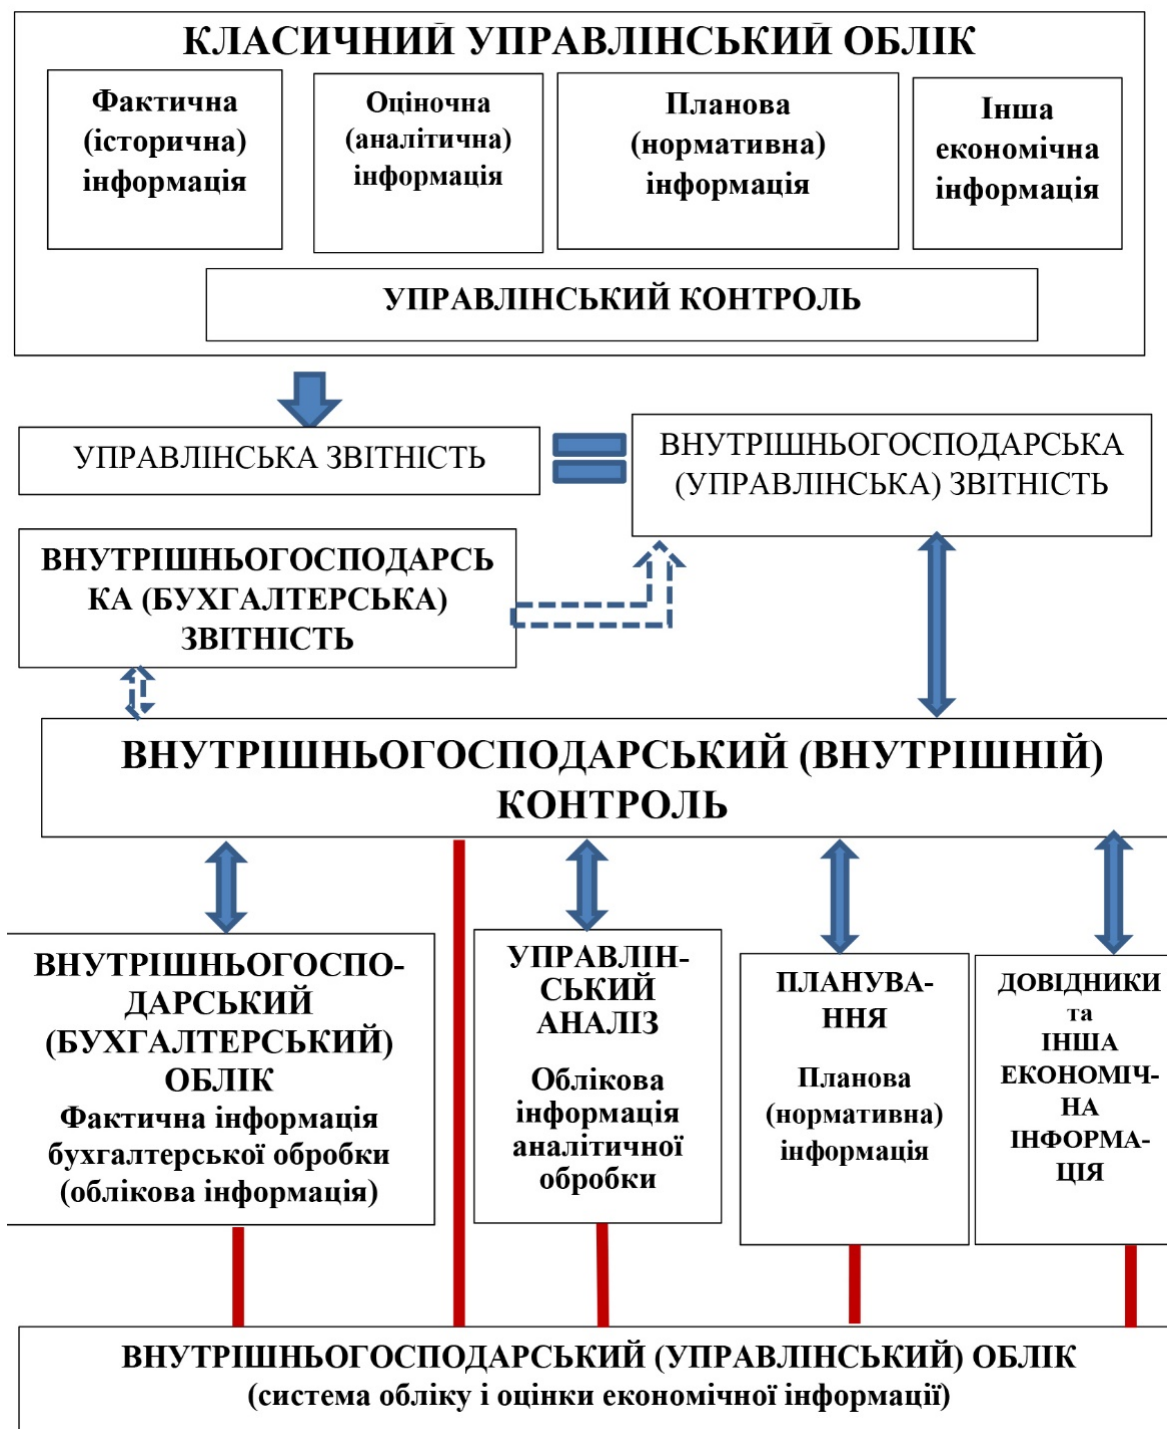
КЛАСИЧНИЙ УПРАВЛІНСЬКИЙ ОБЛІК

Фактична (історична) інформація

Оціночна (аналітична) інформація

Планова (нормативна) інформація

Інша економічна інформація

УПРАВЛІНСЬКИЙ КОНТРОЛЬ

УПРАВЛІНСЬКА ЗВІТНІСТЬ

ВНУТРІШНЬОГОСПОДАРСЬКА (УПРАВЛІНСЬКА) ЗВІТНІСТЬ

ВНУТРІШНЬОГОСПОДАРСЬКА (БУХГАЛТЕРСЬКА) ЗВІТНІСТЬ

ВНУТРІШНЬОГОСПОДАРСЬКИЙ (ВНУТРІШНІЙ) КОНТРОЛЬ

ВНУТРІШНЬОГОСПОДАРСЬКИЙ (БУХГАЛТЕРСЬКИЙ) ОБЛІК
Фактична інформація бухгалтерської обробки (облікова інформація)

УПРАВЛІНСЬКИЙ АНАЛІЗ
Облікова інформація аналітичної обробки

ПЛАНУВАННЯ
Планова (нормативна) інформація

ДОВІДНИКИ та ІНША ЕКОНОМІЧНА ІНФОРМАЦІЯ

ВНУТРІШНЬОГОСПОДАРСЬКИЙ (УПРАВЛІНСЬКИЙ) ОБЛІК
(система обліку і оцінки економічної інформації)